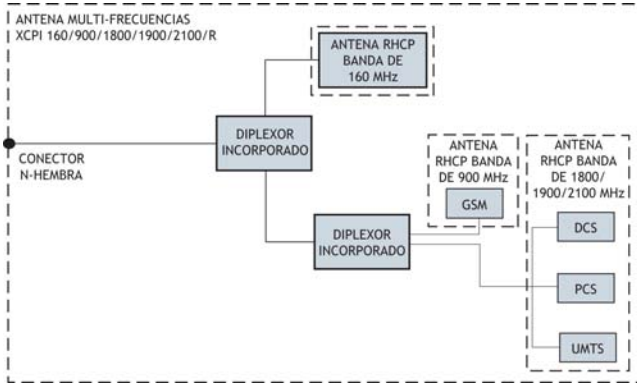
ANTENA MULTI-FRECUENCIAS
XCPI 160/900/1800/1900/2100/R

ANTENA RHCP BANDA DE 160 MHz

CONECTOR N-HEMBRA

DIPLEXOR INCORPORADO

ANTENA RHCP BANDA DE 900 MHz

GSM

ANTENA RHCP BANDA DE 1800/ 1900/2100 MHz

DIPLEXOR INCORPORADO

DCS

PCS

UMTS